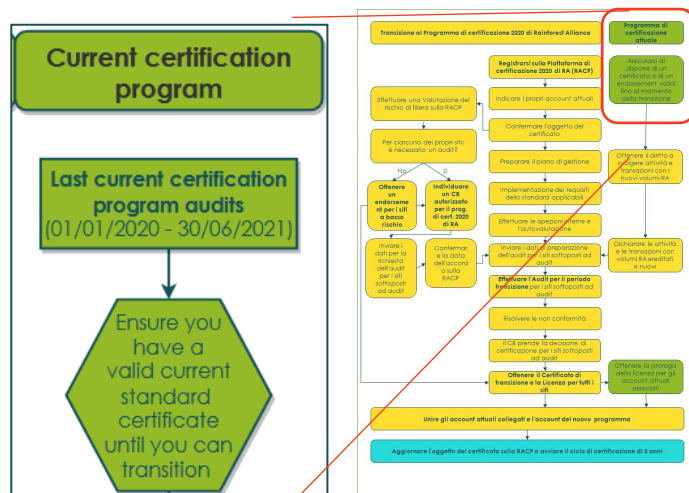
Current certification program

Last current certification program audits (01/01/2020 - 30/06/2021)

Ensure you have a valid current standard certificate until you can transition

Transizione al Programma di certificazione 2020 di Rainforest Alliance

Programma di certificazione attuale

Assicurarsi di disporre di un certificato o di un endorsement validi fino al momento della transizione

Registrarsi sulla Piattaforma di certificazione 2020 di RA (RACP)

Indicare i propri account attuali

Effettuare una Valutazione del rischio di filiera sulla RACP

Confermare l'oggetto del certificato

Per ciascuno dei propri siti: è necessario un audit?

No

Sì

Preparare il piano di gestione

Ottenere il diritto a svolgere attività e transazioni con i nuovi volumi RA

Ottenere un endorsement per i siti a basso rischio

Individuare un CB autorizzato per il prog. di cert. 2020 di RA

Implementazione dei requisiti dello standard applicabili

Effettuare le operazioni interne e l'autovalutazione

Inviare i dati per la richiesta dell'audit per i siti sottoposti ad audit

Confermare la data dell'accordo sulla RACP

Inviare i dati di preparazione dell'audit per i siti sottoposti ad audit

Dichiarare le attività e le transazioni con volumi RA ereditati e nuovi

Effettuare l'Audit per il periodo transizione per i siti sottoposti ad audit

Risolvere le non conformità

Il CB prende la decisione di certificazione per i siti sottoposti ad audit

Ottenere il Certificato di transizione e la Licenza per tutti i siti

Ottenere la proroga della licenza per gli account attuali associati

Unire gli account attuali collegati e l'account del nuovo programma

Aggiornare l'oggetto del certificato sulla RACP e avviare il ciclo di certificazione di 3 anni